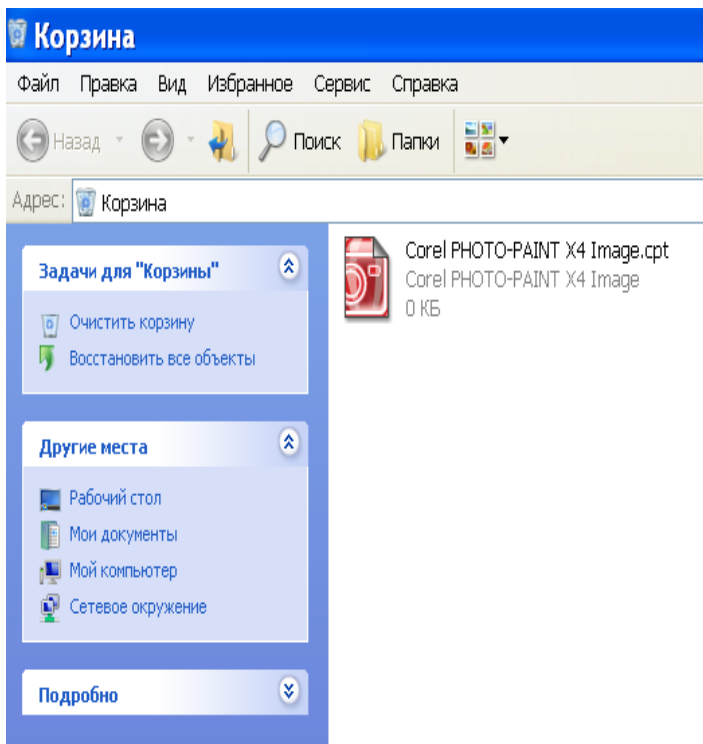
Корзина

Файл Правка Вид Избранное Сервис Справка

Назад Поиск Папки

Адрес: Корзина

Задачи для "Корзины"

Очистить корзину

Восстановить все объекты

Другие места

Рабочий стол

Мои документы

Мой компьютер

Сетевое окружение

Подробно

Corel PHOTO-PAINT X4 Image.cpt
Corel PHOTO-PAINT X4 Image
0 КБ